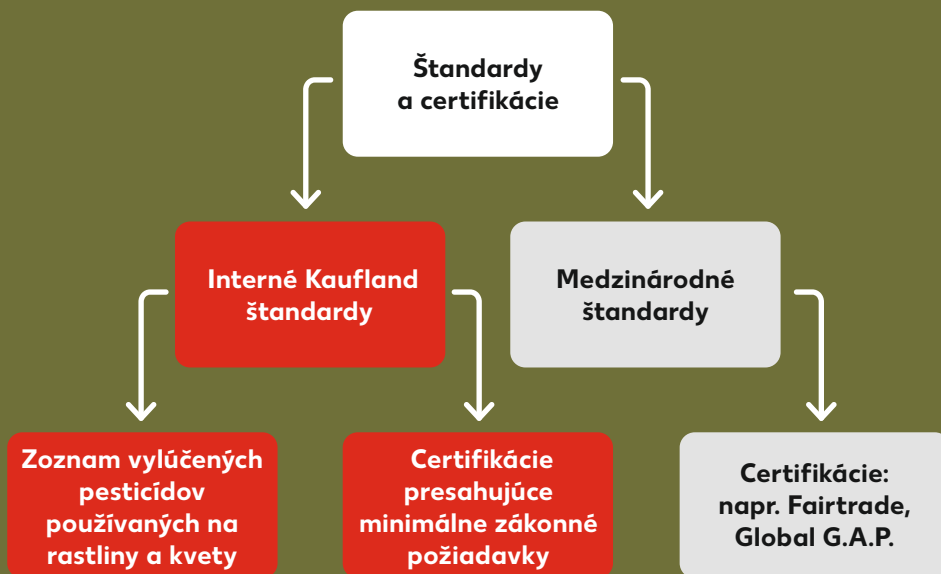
Štandardy a certifikácie

Interné Kaufland štandardy

Medzinárodné štandardy

Zoznam vylúčených pesticídov používaných na rastliny a kvety

Certifikácie presahujúce minimálne zákonné požiadavky

Certifikácie: napr. Fairtrade, Global G.A.P.